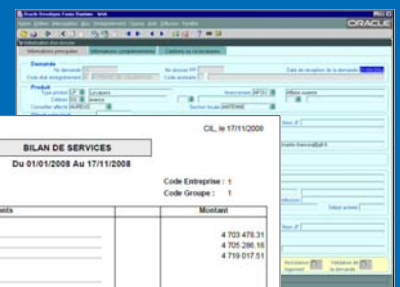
Oracle Developer Forms Runtime - Web
ORACLE
Informations dossier
Informations principales
Informations complémentaires
Contrôle ou rectification
Demande
Nr demande
Nr dossier PP
Date de réception de la demande
Code état enregistrement
Code auxiliaire
Produit
Type produit
Locataires
Assurance
Affaire nouvelle
Cellule
Agence
Conseiller affecté
BUREAU
Secteur locatif
ANTENNE
Nom
Assistance
légendé
Validation de
la demande
Débit actions

CIL, le 17/11/2008
BILAN DE SERVICES
Du 01/01/2008 Au 17/11/2008
Code Entreprise : 1
Code Groupe : 1
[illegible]nts
Montant
4 703 478.31
4 705 286.18
4 719 017.51